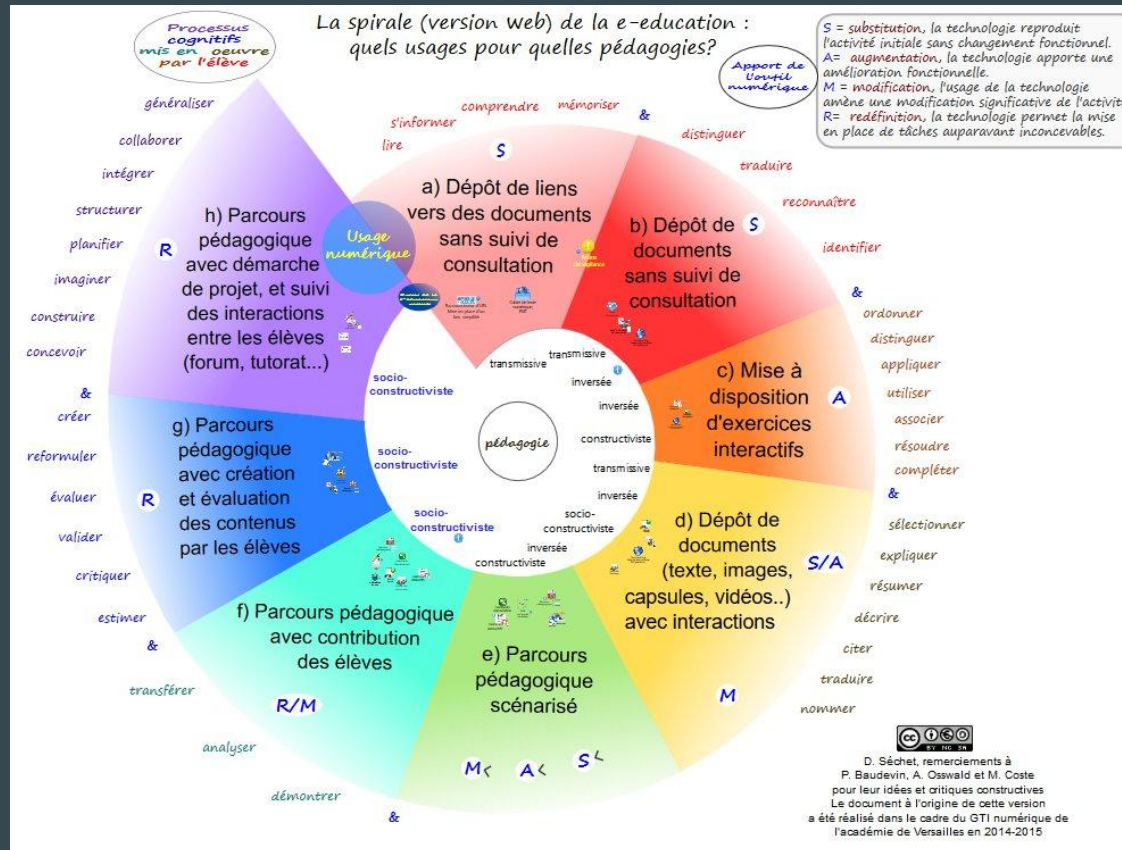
Processus cognitifs mis en oeuvre par l'élève

La spirale (version web) de la e-education : quels usages pour quelles pédagogies?

Apport de l'outil numérique

S = substitution, la technologie reproduit l'activité initiale sans changement fonctionnel.
A= augmentation, la technologie apporte une amélioration fonctionnelle.
M = modification, l'usage de la technologie amène une modification significative de l'activit
R= redéfinition, la technologie permet la mise en place de tâches auparavant inconcevables.

généraliser
collaborer
intégrer
structurer
planifier
imaginer
construire
concevoir
&
créer
reformuler
évaluer
valider
critiquer
estimer
&
transférer
analyser
démontrer
&

lire
s'informer
comprendre
mémoriser
&
distinguer
traduire
reconnaître
identifier
&
ordonner
distinguer
appliquer
utiliser
associer
résoudre
compléter
&
sélectionner
expliquer
résumer
décrire
citer
traduire
nommer

Usage numérique

a) Dépôt de liens vers des documents sans suivi de consultation
S

b) Dépôt de documents sans suivi de consultation
S

c) Mise à disposition d'exercices interactifs
A

d) Dépôt de documents (texte, images, capsules, vidéos..) avec interactions
S/A

e) Parcours pédagogique scénarisé
M

f) Parcours pédagogique avec contribution des élèves
R/M

g) Parcours pédagogique avec création et évaluation des contenus par les élèves
R

h) Parcours pédagogique avec démarche de projet, et suivi des interactions entre les élèves (forum, tutorat...)
R

M A S

pédagogie
transmissive
transmissive
inversée
inversée
constructiviste
transmissive
inversée
socio-constructiviste
inversée
constructiviste
socio-constructiviste
socio-constructiviste
socio-constructiviste

D. Séchet, remerciements à P. Baudevin, A. Osswald et M. Coste pour leur idées et critiques constructives
Le document à l'origine de cette version a été réalisé dans le cadre du GTI numérique de l'académie de Versailles en 2014-2015